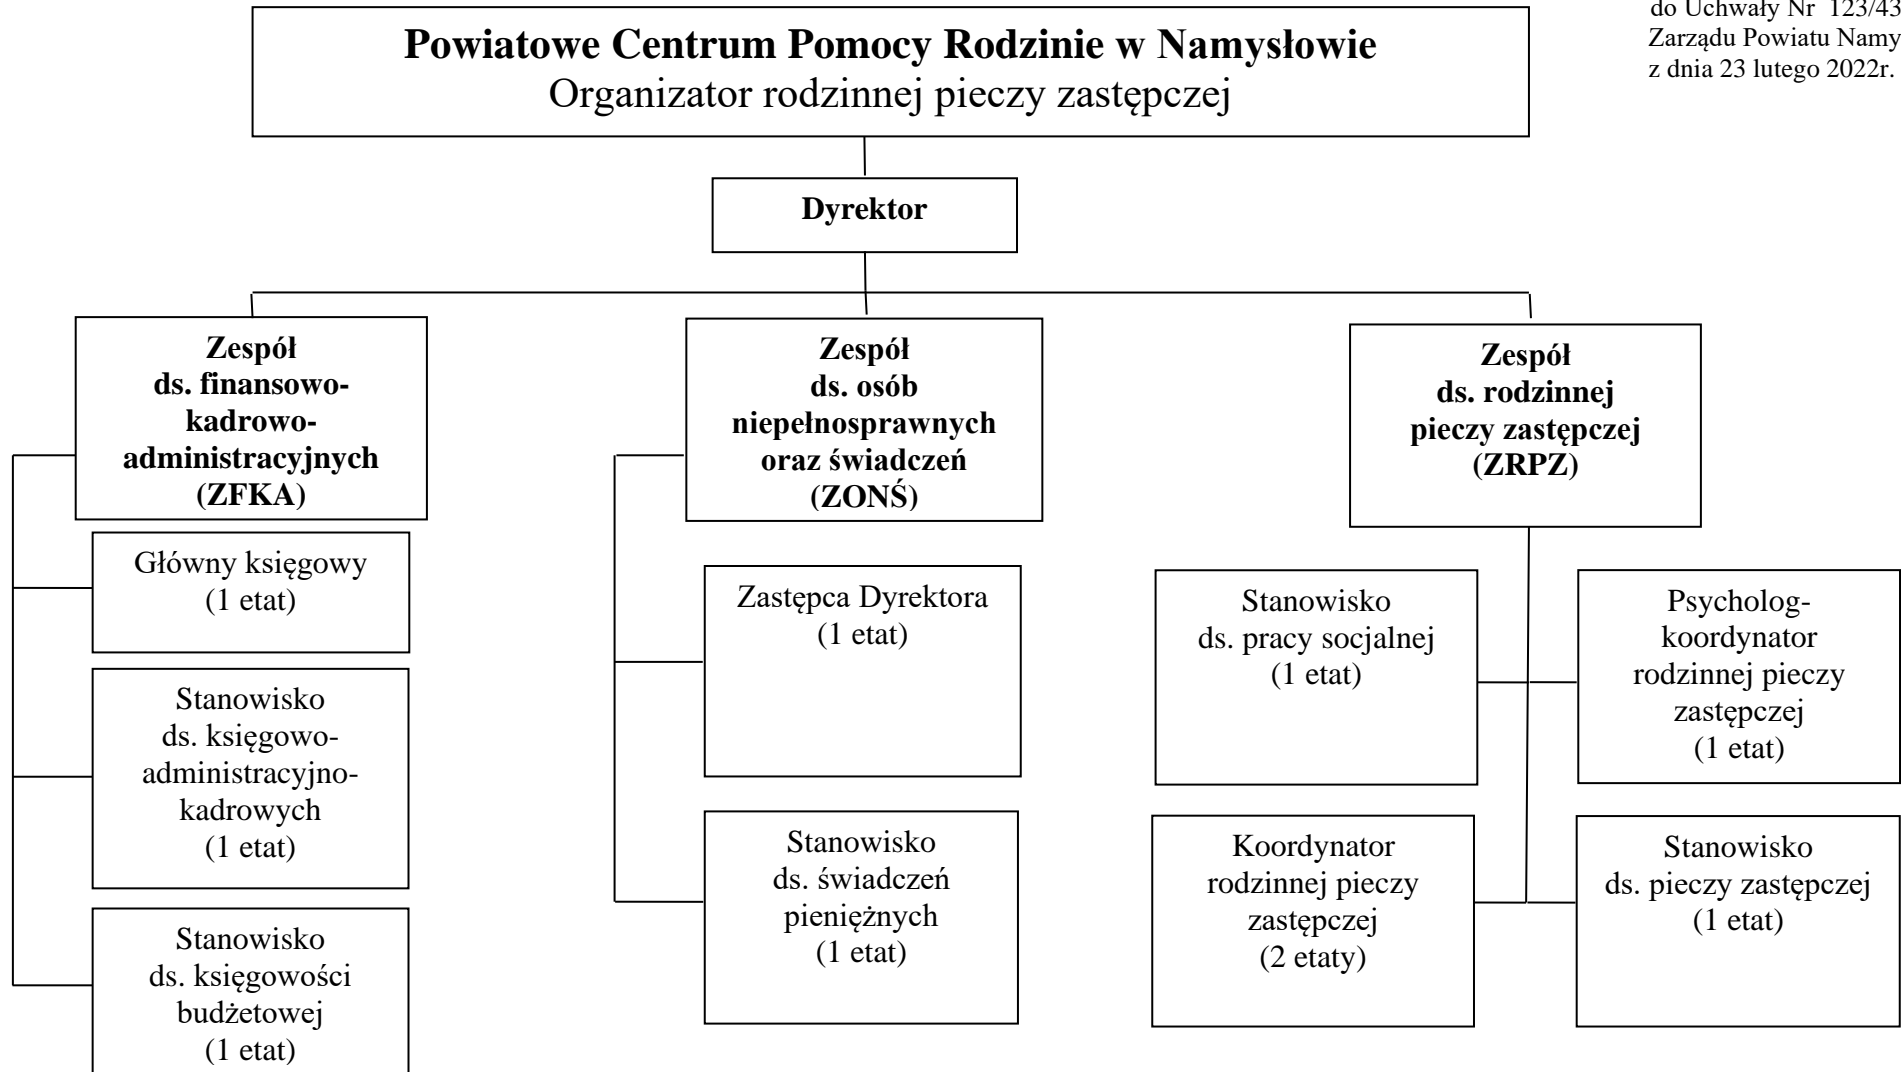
do Uchwały Nr 123/43
Zarządu Powiatu Namy
z dnia 23 lutego 2022r.

**Powiatowe Centrum Pomocy Rodzinie w Namysłowie**
Organizator rodzinnej pieczy zastępczej

**Dyrektor**

**Zespół ds. finansowo-kadrowo-administracyjnych (ZFKA)**

Główny księgowy (1 etat)

Stanowisko ds. księgowo-administracyjno-kadrowych (1 etat)

Stanowisko ds. księgowości budżetowej (1 etat)

**Zespół ds. osób niepełnosprawnych oraz świadczeń (ZONŚ)**

Zastępca Dyrektora (1 etat)

Stanowisko ds. świadczeń pieniężnych (1 etat)

**Zespół ds. rodzinnej pieczy zastępczej (ZRPZ)**

Stanowisko ds. pracy socjalnej (1 etat)

Psycholog-koordynator rodzinnej pieczy zastępczej (1 etat)

Koordynator rodzinnej pieczy zastępczej (2 etaty)

Stanowisko ds. pieczy zastępczej (1 etat)